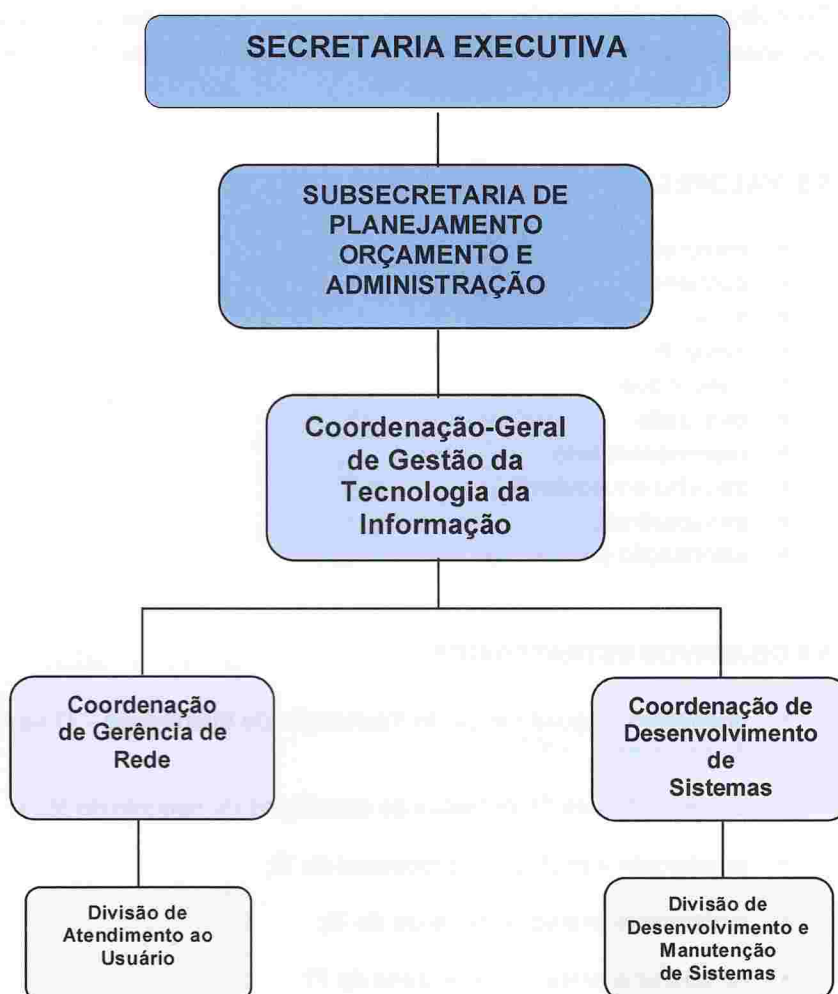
SECRETARIA EXECUTIVA

SUBSECRETARIA DE PLANEJAMENTO ORÇAMENTO E ADMINISTRAÇÃO

Coordenação-Geral de Gestão da Tecnologia da Informação

Coordenação de Gerência de Rede

Coordenação de Desenvolvimento de Sistemas

Divisão de Atendimento ao Usuário

Divisão de Desenvolvimento e Manutenção de Sistemas